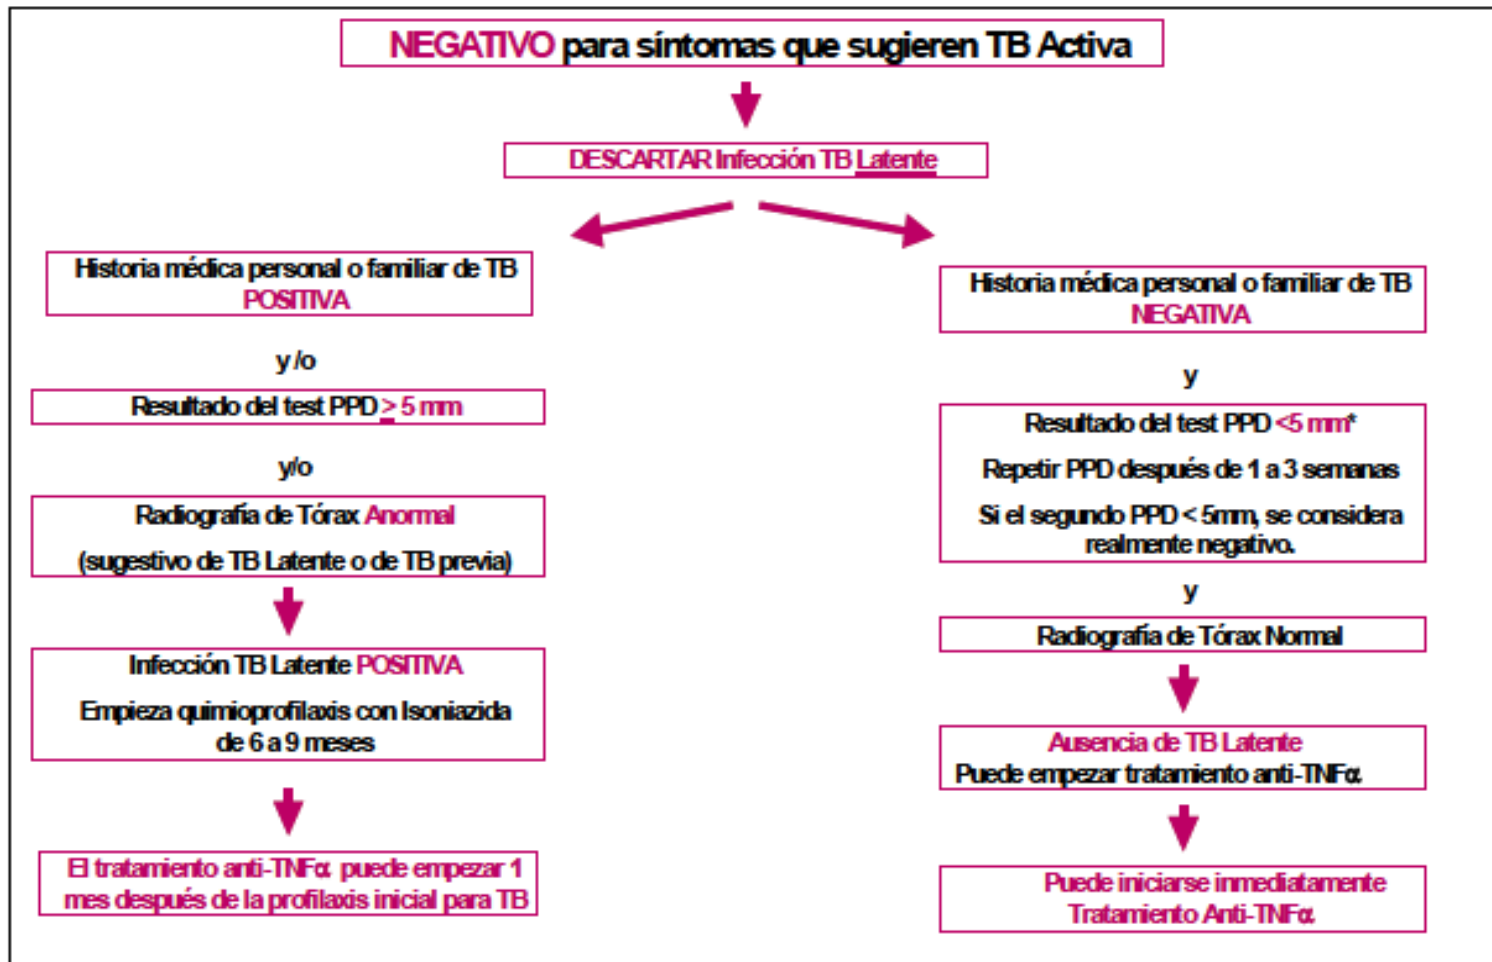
NEGATIVO para síntomas que sugieren TB Activa

DESCARTAR Infección TB Latente

Historia médica personal o familiar de TB POSITIVA

y /o

Resultado del test PPD $\geq$ 5 mm

y/o

Radiografía de Tórax Anormal

(sugestivo de TB Latente o de TB previa)

Infección TB Latente POSITIVA

Empieza quimioprofilaxis con Isoniazida de 6 a 9 meses

El tratamiento anti-TNFα puede empezar 1 mes después de la profilaxis inicial para TB

Historia médica personal o familiar de TB NEGATIVA

y

Resultado del test PPD <5 mm*

Repetir PPD después de 1 a 3 semanas

Si el segundo PPD < 5mm, se considera realmente negativo.

y

Radiografía de Tórax Normal

Ausencia de TB Latente

Puede empezar tratamiento anti-TNFα.

Puede iniciarse inmediatamente Tratamiento Anti-TNFα.